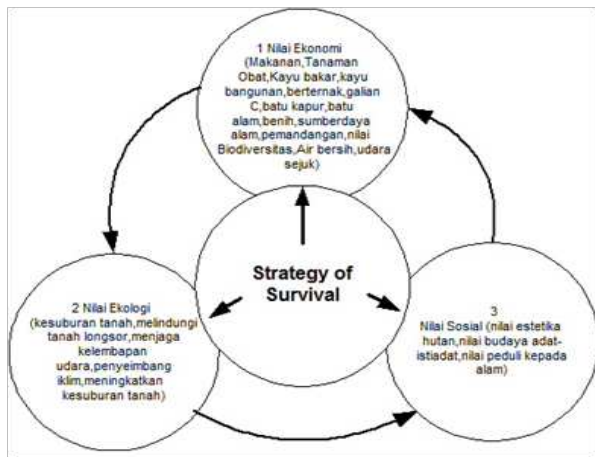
1 Nilai Ekonomi (Makanan,Tanaman Obat,Kayu bakar,kayu bangunan,berternak,galian C,batu kapur,batu alam,benih,sumberdaya alam,pemandangan,nilai Biodiversitas,Air bersih,udara sejuk)

Strategy of Survival

2 Nilai Ekologi (kesuburan tanah,melindungi tanah longsor,menjaga kelembapan udara,penyeimbang iklim,meningkatkan kesuburan tanah)

3
Nilai Sosial (nilai estetika hutan,nilai budaya adat-istiadat,nilai peduli kepada alam)